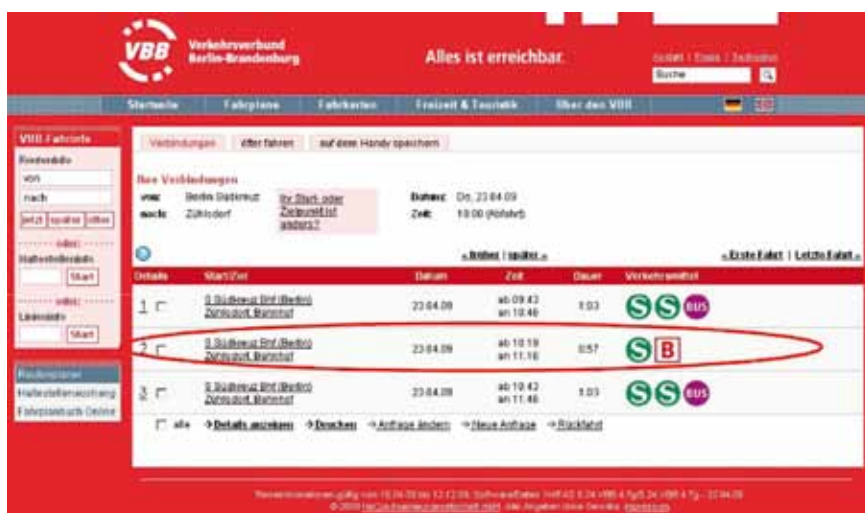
VBB Verkehrsverbund Berlin-Brandenburg

Alles ist erreichbar.

Kontakt | Events | Fahrplanauskunft
Suche

Startseite | Fahrpläne | Fahrkarten | Freizeit & Touristik | Über den VBB

VBB-Fahrinfo
Reiseauskunft
von
nach
jetzt | später | öfter
oder:
Haltestelleninfo
Start
oder:
Linieninfo
Start

Routenplaner
Haltestellenanzeige
Fahrplanbuch Online

Verbindungen | öfter fahren | auf dem Handy speichern

Ihre Verbindungen
von: Berlin Südkreuz
nach: Zühlsdorf
Ihr Start- oder Zielpunkt ist anders?
Datum: Do, 23.04.09
Zeit: 10:00 (Abfahrt)

« früher | später »
« Erste Fahrt | Letzte Fahrt »

| Details | Start/Ziel | Datum | Zeit | Dauer | Verkehrsmittel |
|---|---|---|---|---|---|
| 1 | S Südkreuz Bhf (Berlin) Zühlsdorf, Bahnhof | 23.04.09 | ab 09:43 an 10:46 | 1:03 | S S BUS |
| 2 | S Südkreuz Bhf (Berlin) Zühlsdorf, Bahnhof | 23.04.09 | ab 10:19 an 11:16 | 0:57 | S B |
| 3 | S Südkreuz Bhf (Berlin) Zühlsdorf, Bahnhof | 23.04.09 | ab 10:43 an 11:46 | 1:03 | S S BUS |

alle → Details anzeigen → Drucken → Anfrage ändern → Neue Anfrage → Rückfahrt

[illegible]
© 2009 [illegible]